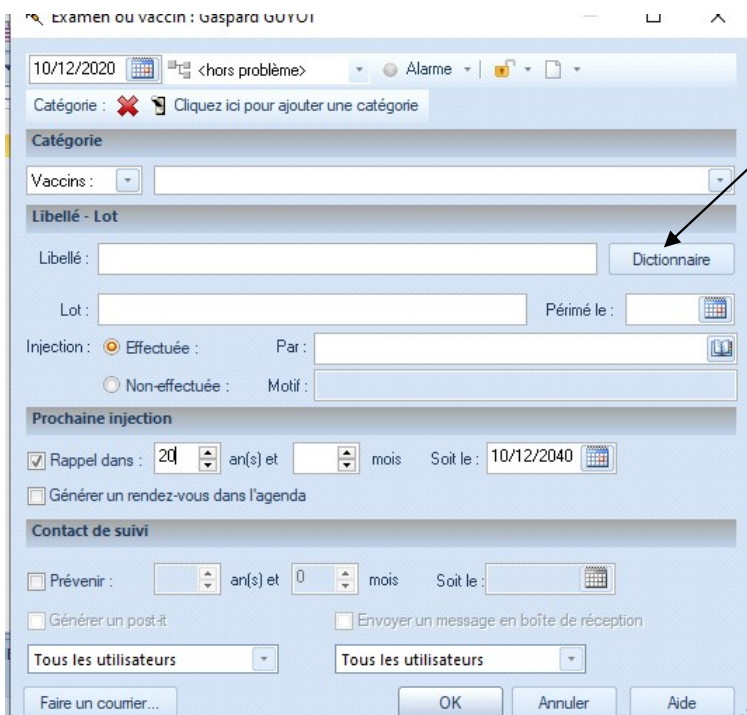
Examen ou vaccin : Gaspard GUYOT

10/12/2020 <hors problème> Alarme

Catégorie : Cliquez ici pour ajouter une catégorie

Catégorie

Vaccins :

Libellé - Lot

Libellé : Dictionnaire

Lot : Périmé le :

Injection : Effectuée : Par :

Non-effectuée : Motif :

Prochaine injection

Rappel dans : 20 an(s) et mois Soit le : 10/12/2040

Générer un rendez-vous dans l'agenda

Contact de suivi

Prévenir : an(s) et 0 mois Soit le :

Générer un post-it

Envoyer un message en boîte de réception

Tous les utilisateurs

Tous les utilisateurs

Faire un courrier...

OK

Annuler

Aide